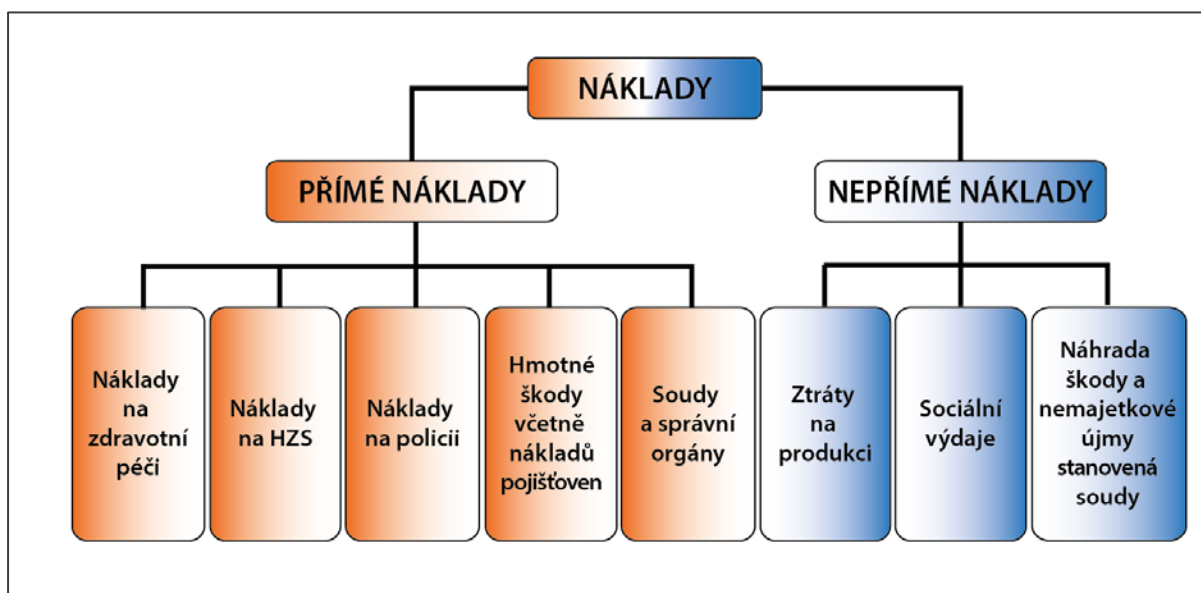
NÁKLADY

PŘÍMÉ NÁKLADY

NEPŘÍMÉ NÁKLADY

Náklady na zdravotní péči

Náklady na HZS

Náklady na policii

Hmotné škody včetně nákladů pojišťoven

Soudy a správní orgány

Ztráty na produkci

Sociální výdaje

Náhrada škody a nemajetkové újmy stanovená soudy